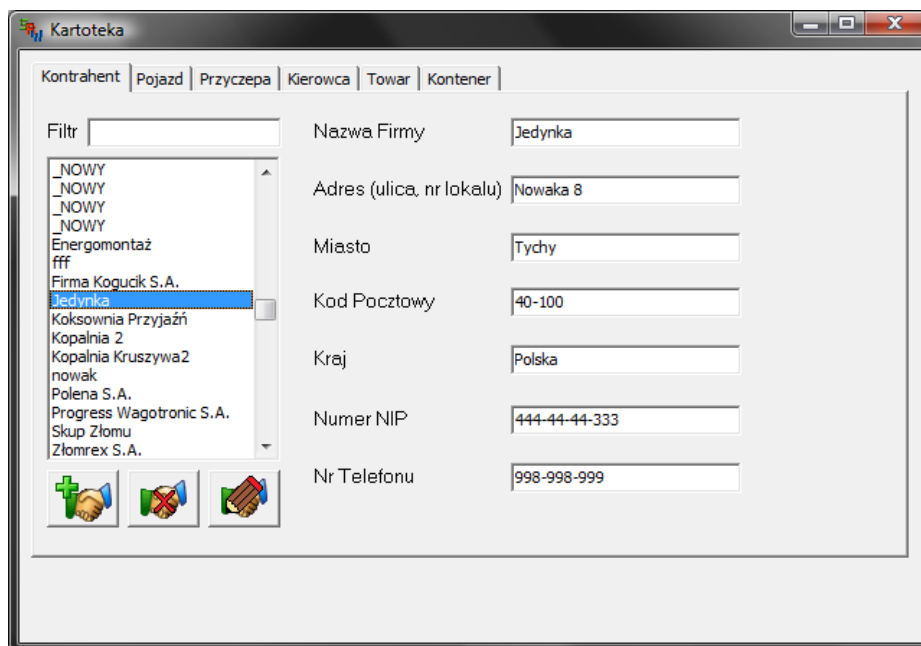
Kartoteka

Kontrahent | Pojazd | Przyczepa | Kierowca | Towar | Kontener

Filtr

_NOWY
_NOWY
_NOWY
_NOWY
Energomontaż
fff
Firma Kogucik S.A.
Jedynka
Koksownia Przyjaźń
Kopalnia 2
Kopalnia Kruszywa2
nowak
Polena S.A.
Progress Wagotronic S.A.
Skup Złomu
Złomrex S.A.

Nazwa Firmy Jedynka

Adres (ulica, nr lokalu) Nowaka 8

Miasto Tychy

Kod Pocztowy 40-100

Kraj Polska

Numer NIP 444-44-44-333

Nr Telefonu 998-998-999